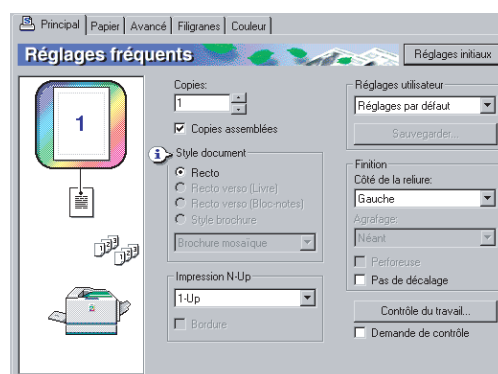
Principal | Papier | Avancé | Filigranes | Couleur

Réglages fréquents

Réglages initiaux

1

Copies:

1

Copies assemblées

Style document

Recto

Recto verso (Livre)

Recto verso (Bloc-notes)

Style brochure

Brochure mosaïque

Impression N-Up

1-Up

Bordure

Réglages utilisateur

Réglages par défaut

Sauvegarder...

Finition

Côté de la reliure:

Gauche

Agrafage:

Néant

Perforeuse

Pas de décalage

Contrôle du travail...

Demande de contrôle